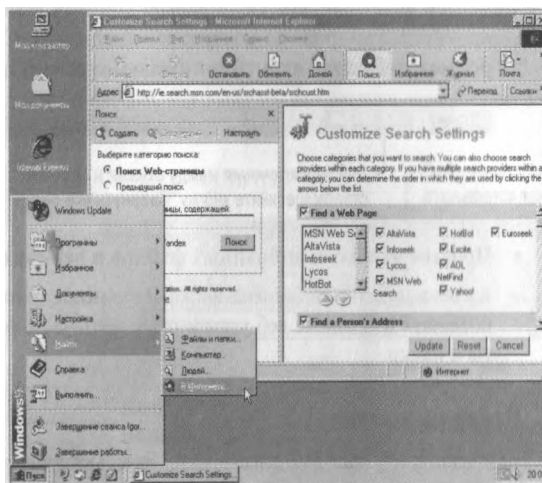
Мой компьютер

Мои документы

Internet Explorer

Customize Search Settings - Microsoft Internet Explorer

Файл Правка Вид Избранное Сервис Справка

Назад Вперед Остановить Обновить Домой Поиск Избранное Журнал Почта

Адрес http://ie.search.msn.com/en-us/srchasst/srchcust.htm Переход Ссылки

Поиск

Создать Настроить

Выберите категорию поиска:

Поиск Web-страницы

Предыдущий поиск

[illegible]ницы, содержащей:

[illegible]ndex Поиск

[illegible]ation. All rights reserved.

Customize Search Settings

Choose categories that you want to search. You can also choose search providers within each category. If you have multiple search providers within a category, you can determine the order in which they are used by clicking the arrows below the list.

Find a Web Page

MSN Web Search
AltaVista
Infoseek
Lycos
HotBot

AltaVista HotBot Euroseek
Infoseek Excite
Lycos AOL NetFind
MSN Web Search Yahoo!

Find a Person's Address

Update Reset Cancel

Интернет

Windows Update

Программы

Избранное

Документы

Настройка

Найти

Справка

Выполнить...

Завершение сеанса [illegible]...

Завершение работы...

Файлы и папки...

Компьютер...

Людей...

В Интернете...

Windows98

Пуск

Customize Search Settings

20